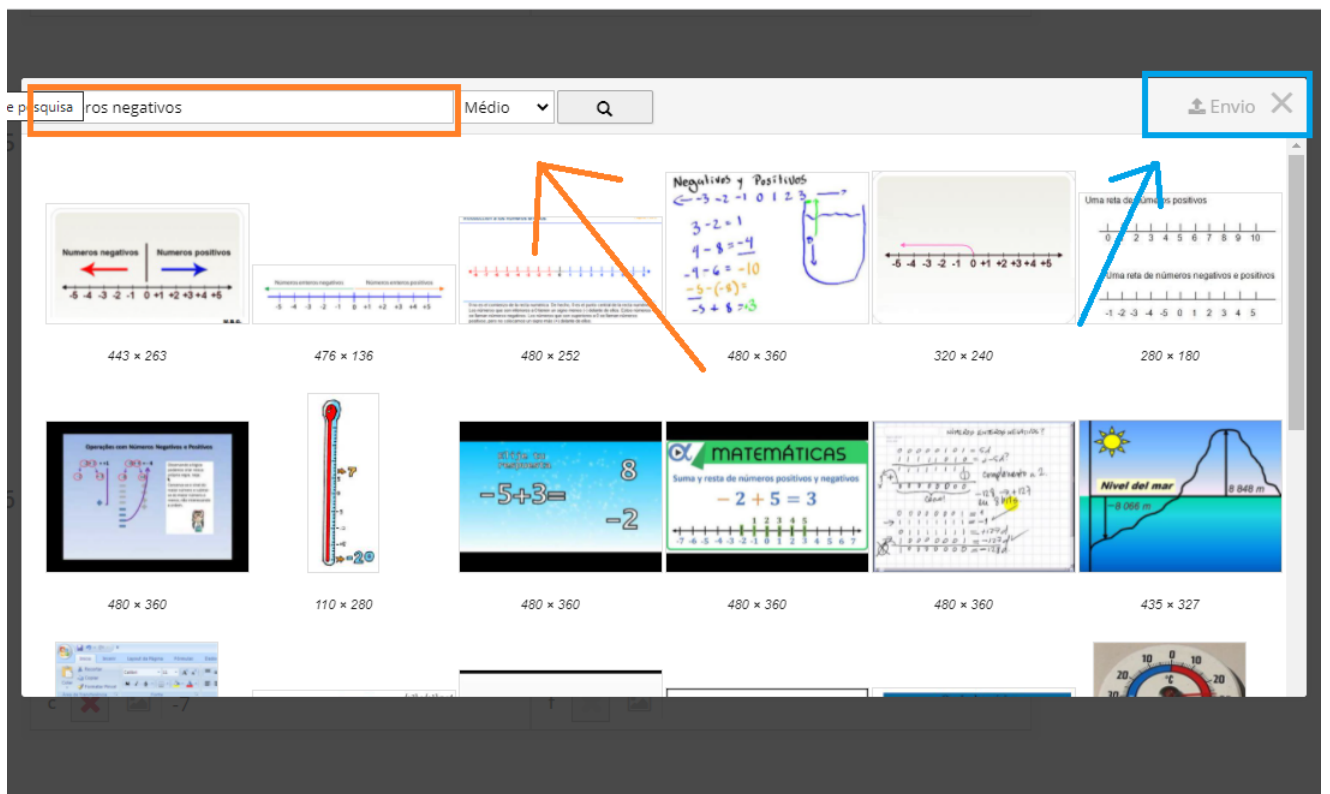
e pesquisa ros negativos

Médio

Envio

Numeros negativos | Numeros positivos
-5 -4 -3 -2 -1 0 +1 +2 +3 +4 +5

443 × 263

Números enteros negativos
Números enteros positivos
-5 -4 -3 -2 -1 0 +1 +2 +3 +4 +5

476 × 136

480 × 252

Negativos y Positivos
-3 -2 -1 0 1 2 3
3 - 2 = 1
4 - 8 = -4
-4 - 6 = -10
-5 - (-8) = 3
-5 + 8 = 3

480 × 360

-5 -4 -3 -2 -1 0 +1 +2 +3 +4 +5

320 × 240

Uma reta de números positivos
0 1 2 3 4 5 6 7 8 9 10
Uma reta de números negativos e positivos
-1 -2 -3 -4 -5 0 1 2 3 4 5

280 × 180

Operações com Números Negativos e Positivos

480 × 360

+7
+20

110 × 280

-5+3=
8
-2

480 × 360

MATEMÁTICAS
Suma y resta de números positivos y negativos
- 2 + 5 = 3
-7 -6 -5 -4 -3 -2 -1 0 1 2 3 4 5 6 7

480 × 360

480 × 360

Nivel del mar
8 848 m
- 8 066 m

435 × 327